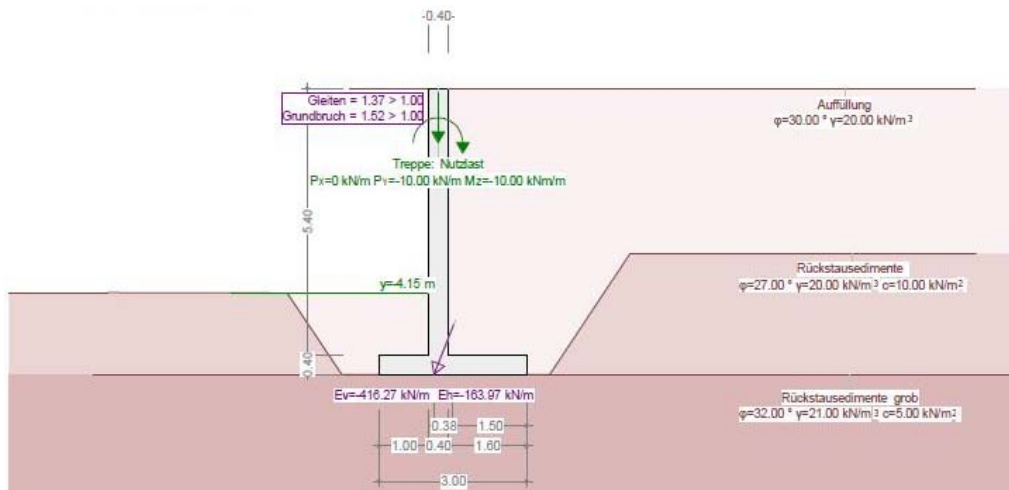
-0.40-

Gleiten = 1.37 > 1.00
Grundbruch = 1.52 > 1.00

Auffüllung
φ=30.00 ° γ=20.00 kN/m³

Treppe: Nutzlast
Px=0 kN/m Py=-10.00 kN/m Mz=-10.00 kNm/m

5.40

Rückstausedimente
φ=27.00 ° γ=20.00 kN/m³ c=10.00 kN/m²

y=-4.15 m

0.40

Ev=-416.27 kN/m Eh=-163.97 kN/m

Rückstausedimente_grob
φ=32.00 ° γ=21.00 kN/m³ c=5.00 kN/m²

0.38 1.50
1.00 0.40 1.60
3.00